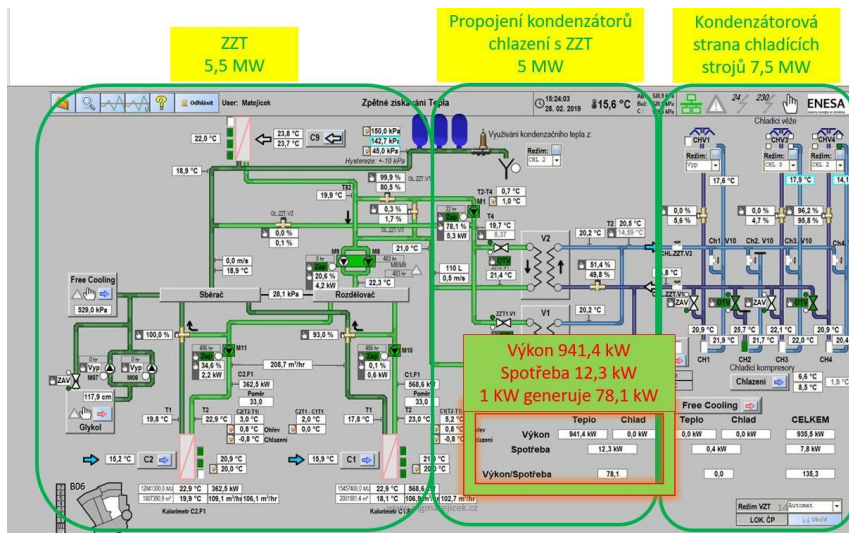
ZZT
5,5 MW

Propojení kondenzátorů chlazení s ZZT
5 MW

Kondenzátorová strana chladících strojů 7,5 MW

Odhlásit User: Matejicek

Zpětné získávání Tepla

15:24:03
28. 02. 2019

15,6 °C

ENESA

22,0 °C
23,8 °C
23,7 °C
C9
150,0 kPa
142,7 kPa
45,0 kPa
Hysteréze: +-10 kPa

Využívání kondenzačního tepla z:
Režim:
CHL 2

18,9 °C
19,9 °C
99,9 %
80,5 %
0,3 %
1,7 %
0,0 %
0,1 %

T2-T4 0,7 °C
M1 1,0 °C
T4
78,1 %
5,3 kW
19,7 °C
21,4 °C

21,0 °C
20,6 %
4,2 kW
22,3 °C
0,0 m/s
18,9 °C
110 L
0,5 m/s

V2
V1

T2 20,5 °C
20,2 °C
51,4 %
49,8 %
20,2 °C

Free Cooling
529,0 kPa
Sběrač
28,1 kPa
Rozdělovač

100,0 %
93,0 %
M11
34,6 %
2,2 kW
208,7 m³/hr
M10
0,1 %
0,0 kW

Vyp
M07
M06
ZAV
117,9 cm
Glykol

C2.F1
362,5 kW
Poměr
33,0
C1.F1
568,6 kW
Poměr
33,0

T1 19,8 °C
T2 22,9 °C
3,0 °C
-0,8 °C Ohřev
-0,8 °C Chlazení
0,0 °C
0,0 °C
T1 17,8 °C
T2 23,0 °C
5,2 °C

15,2 °C
C2
20,9 °C
20,0 °C
15,9 °C
C1
21,0 °C

22,9 °C
19,9 °C
362,5 kW
109,1 m³/hr
106,1 m³/hr
Kalorimetr C2.F1
22,9 °C
18,1 °C
568,6 kW
106,9 m³/hr
102,7 m³/hr
Kalorimetr C1.F1

B06

Výkon 941,4 kW
Spotřeba 12,3 kW
1 KW generuje 78,1 kW

| | Teplo | Chlad |
|---|---|---|
| Výkon | 941,4 kW | 0,0 kW |
| Spotřeba | 12,3 kW | |
| Výkon/Spotřeba | 78,1 | |

Chladicí věže
CHV1 CHV2 CHV3 CHV4
Režim:
Vyp
CHL 3
CHL 2
17,6 °C
17,9 °C
0,0 %
5,6 %
0,0 %
4,7 %
96,2 %
95,8 %
Ch1 V10
Ch2. V10
Ch3. V10
Ch4
CHL.ZZT.V2
ZAV
ZAV
20,9 °C
25,7 °C
21,9 °C
21,7 °C
22,0 °C
20,9 °C
CH1 CH2 CH3 CH4
Chladicí kompresory
Chlazení
6,6 °C
1,9 °C

Free Cooling

| Teplo | Chlad | CELKEM |
|---|---|---|
| 0,0 kW | 0,0 kW | 935,5 kW |
| | 0,4 kW | 7,8 kW |
| 0,0 | | 135,3 |

Režim VZT
Automat
LOK. ČP
Uložit